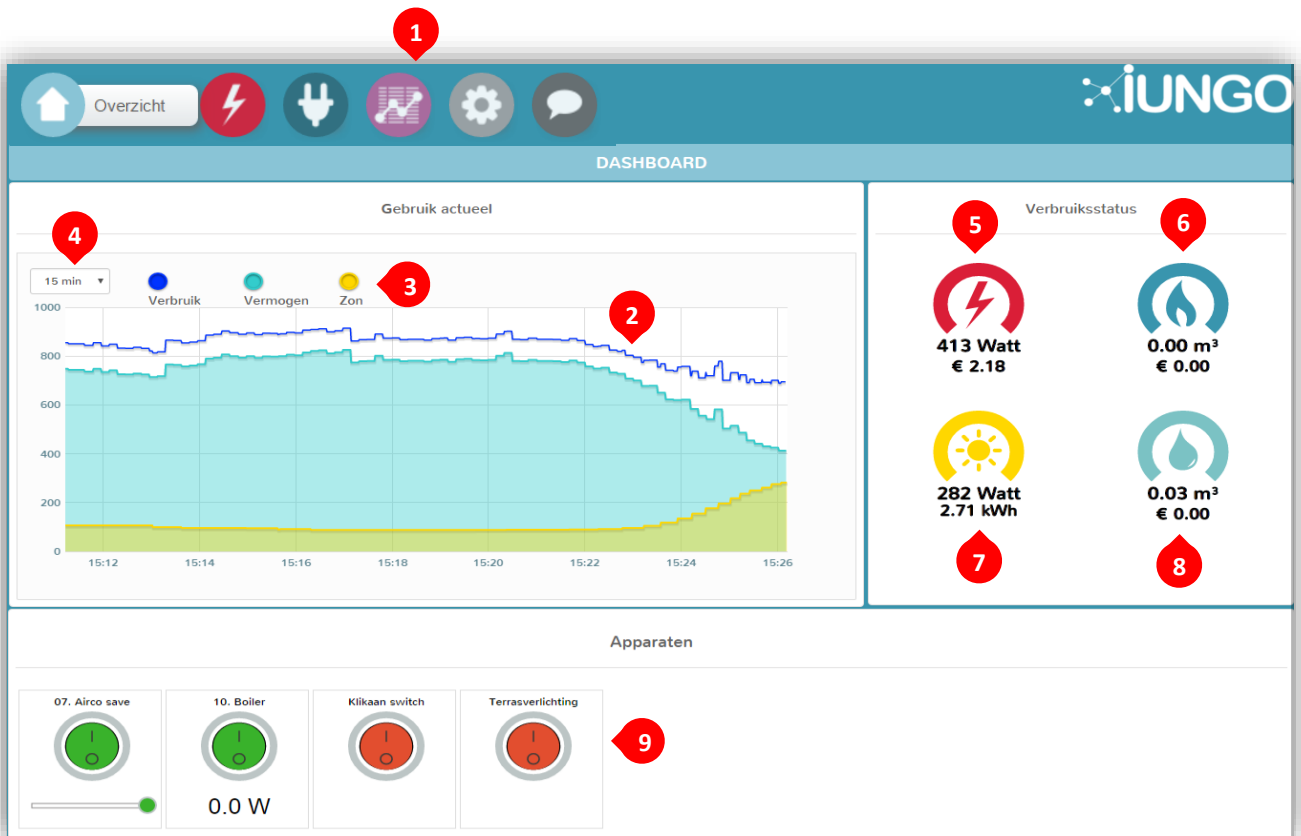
1

Overzicht

IUNGO

DASHBOARD

Gebruik actueel

4

15 min ▾

Verbruik Vermogen Zon

3

2

1000
800
600
400
200
0

15:12 15:14 15:16 15:18 15:20 15:22 15:24 15:26

Verbruiksstatus

5

6

413 Watt
€ 2.18

0.00 m³
€ 0.00

282 Watt
2.71 kWh

0.03 m³
€ 0.00

7

8

Apparaten

07. Airco save

10. Boiler

0.0 W

Klikaan switch

Terrasverlichting

9